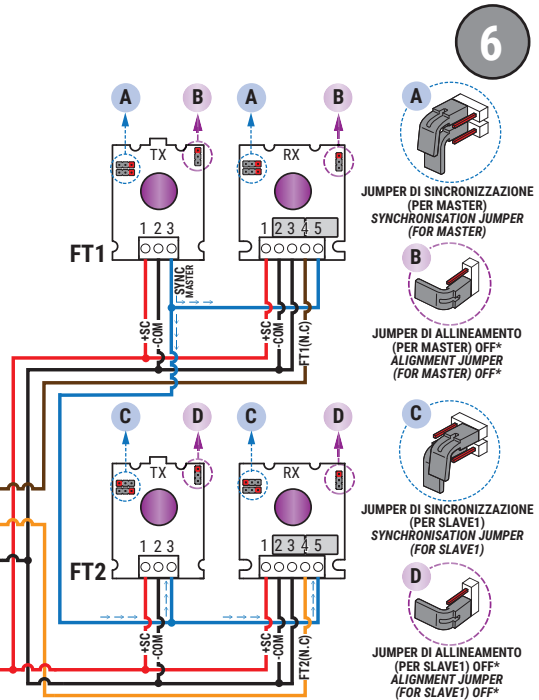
6

A B A B

TX RX

1 2 3

1 2 3 4 5

FT1

+SC -COM SYNC MASTER

+SC -COM FT1(N.C)

A

JUMPER DI SINCRONIZZAZIONE (PER MASTER)
SYNCHRONISATION JUMPER (FOR MASTER)

B

JUMPER DI ALLINEAMENTO (PER MASTER) OFF*
ALIGNMENT JUMPER (FOR MASTER) OFF*

C D C D

TX RX

1 2 3

1 2 3 4 5

FT2

+SC -COM

+SC -COM FT2(N.C)

C

JUMPER DI SINCRONIZZAZIONE (PER SLAVE1)
SYNCHRONISATION JUMPER (FOR SLAVE1)

D

JUMPER DI ALLINEAMENTO (PER SLAVE1) OFF*
ALIGNMENT JUMPER (FOR SLAVE1) OFF*